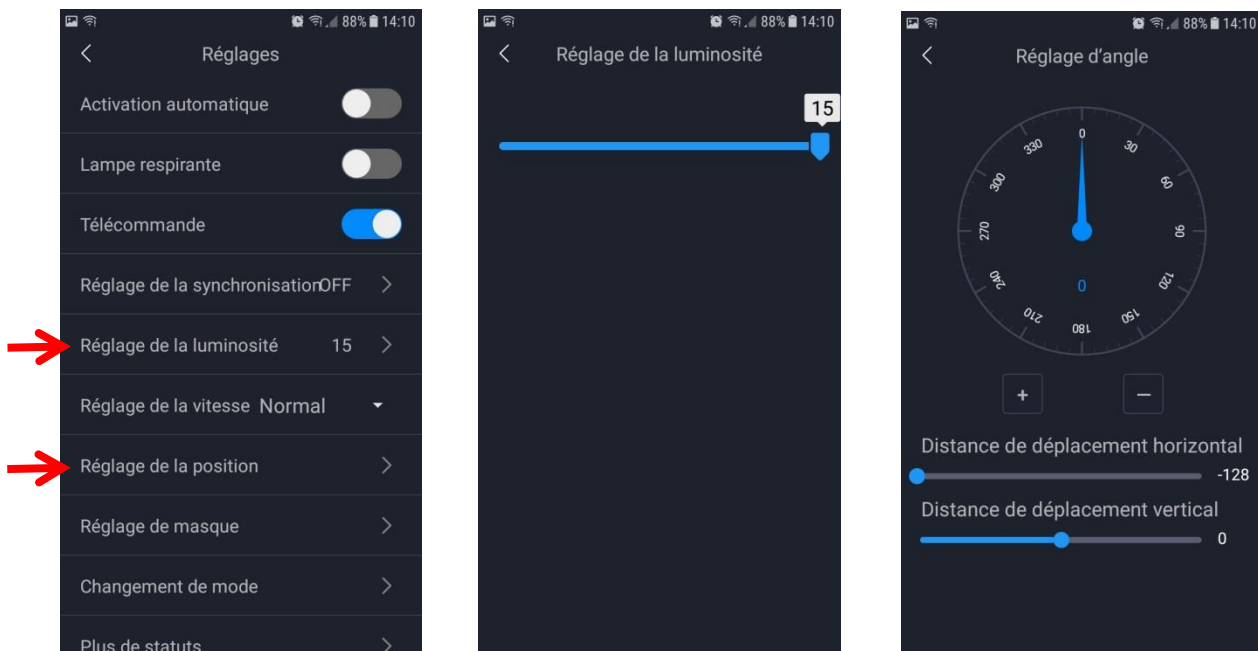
88% 14:10

<

Réglages

Activation automatique

Lampe respirante

Télécommande

Réglage de la synchronisation OFF >

Réglage de la luminosité 15 >

Réglage de la vitesse Normal

Réglage de la position >

Réglage de masque >

Changement de mode >

Plus de statuts >

88% 14:10

<

Réglage de la luminosité

15

88% 14:10

<

Réglage d'angle

0
30
60
90
120
150
180
210
240
270
300
330

0

+

−

Distance de déplacement horizontal

-128

Distance de déplacement vertical

0